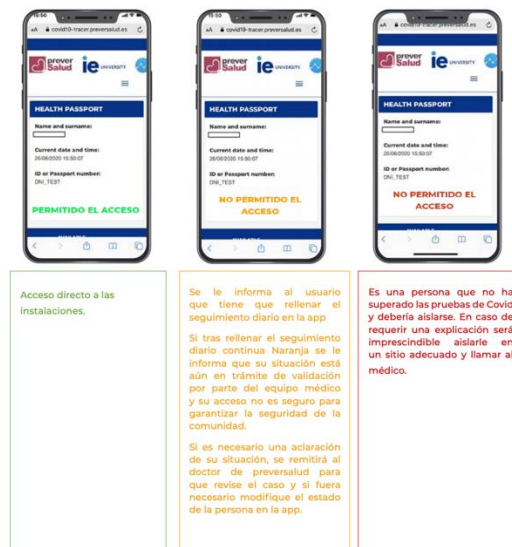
15:50

AA covid19-tracer.preversalud.es

prever Salud ie UNIVERSITY

HEALTH PASSPORT

Name and surname:

Current date and time:
26/06/2020 15:50:07

ID or Passport number:
DNI_TEST

PERMITIDO EL ACCESO

15:50

AA covid19-tracer.preversalud.es

prever Salud ie UNIVERSITY

HEALTH PASSPORT

Name and surname:

Current date and time:
26/06/2020 15:50:07

ID or Passport number:
DNI_TEST

NO PERMITIDO EL ACCESO

covid19-tracer.preversalud.es

prever Salud ie UNIVERSITY

HEALTH PASSPORT

Name and surname:

Current date and time:
26/06/2020 15:50:07

ID or Passport number:
DNI_TEST

NO PERMITIDO EL ACCESO

Acceso directo a las instalaciones.

Se le informa al usuario que tiene que rellenar el seguimiento diario en la app

Si tras rellenar el seguimiento diario continua Naranja se le informa que su situación está aún en trámite de validación por parte del equipo médico y su acceso no es seguro para garantizar la seguridad de la comunidad.

Si es necesario una aclaración de su situación, se remitirá al doctor de preversalud para que revise el caso y si fuera necesario modifique el estado de la persona en la app.

Es una persona que no ha superado las pruebas de Covid y debería aislarse. En caso de requerir una explicación será imprescindible aislarle en un sitio adecuado y llamar al médico.